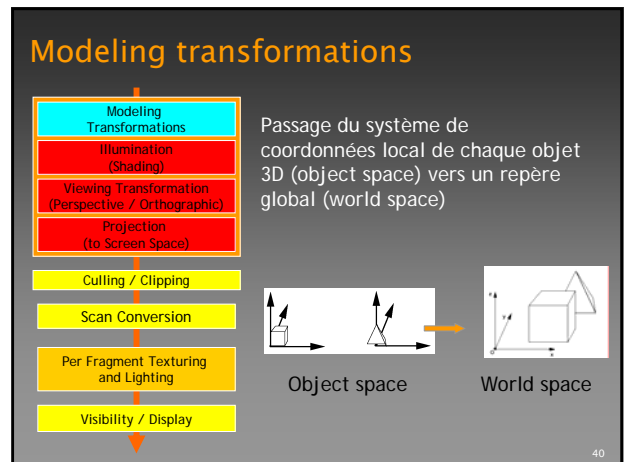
Modeling transformations

Modeling Transformations

Illumination (Shading)

Viewing Transformation (Perspective / Orthographic)

Projection (to Screen Space)

Culling / Clipping

Scan Conversion

Per Fragment Texturing and Lighting

Visibility / Display

Passage du système de coordonnées local de chaque objet 3D (object space) vers un repère global (world space)

Object space

World space

40